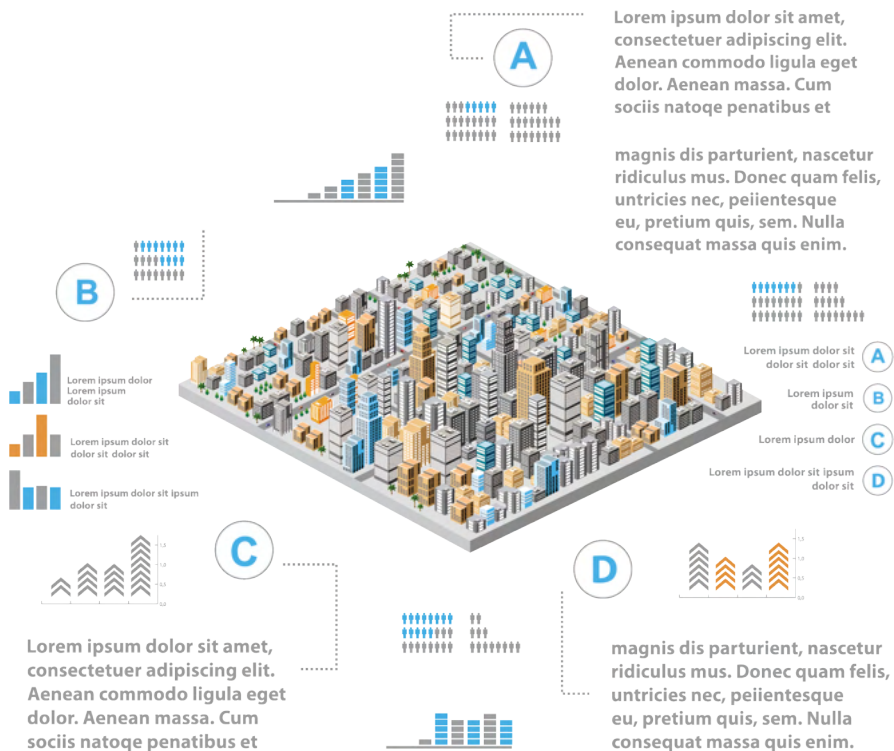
A

Lorem ipsum dolor sit amet, consectetuer adipiscing elit. Aenean commodo ligula eget dolor. Aenean massa. Cum sociis natoqe penatibus et

magnis dis parturient, nascetur ridiculus mus. Donec quam felis, untricies nec, peiientesque eu, pretium quis, sem. Nulla consequat massa quis enim.

B

Lorem ipsum dolor Lorem ipsum dolor sit

Lorem ipsum dolor sit dolor sit dolor sit

Lorem ipsum dolor sit ipsum dolor sit

Lorem ipsum dolor sit dolor sit dolor sit A

Lorem ipsum dolor sit B

Lorem ipsum dolor C

Lorem ipsum dolor sit ipsum dolor sit D

C

Lorem ipsum dolor sit amet, consectetuer adipiscing elit. Aenean commodo ligula eget dolor. Aenean massa. Cum sociis natoqe penatibus et

D

magnis dis parturient, nascetur ridiculus mus. Donec quam felis, untricies nec, peiientesque eu, pretium quis, sem. Nulla consequat massa quis enim.